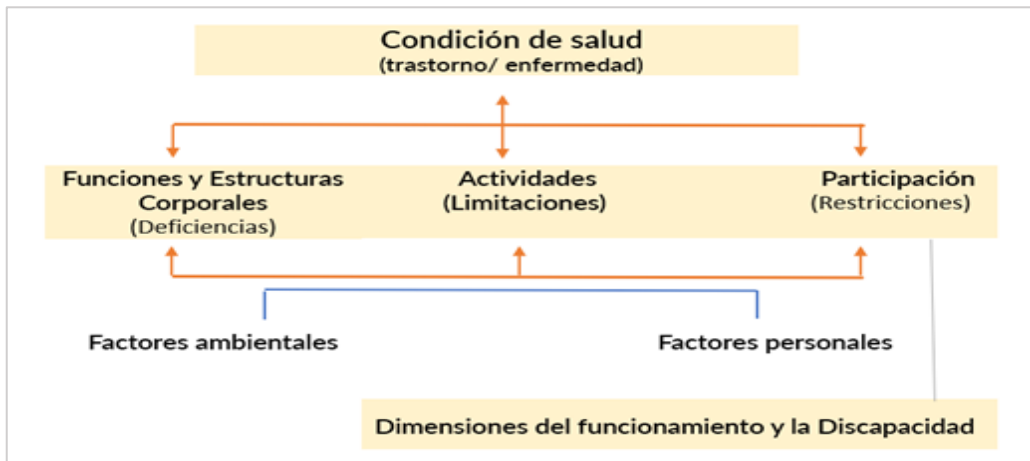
Condición de salud
(trastorno/ enfermedad)

Funciones y Estructuras Corporales
(Deficiencias)

Actividades
(Limitaciones)

Participación
(Restricciones)

Factores ambientales

Factores personales

Dimensiones del funcionamiento y la Discapacidad